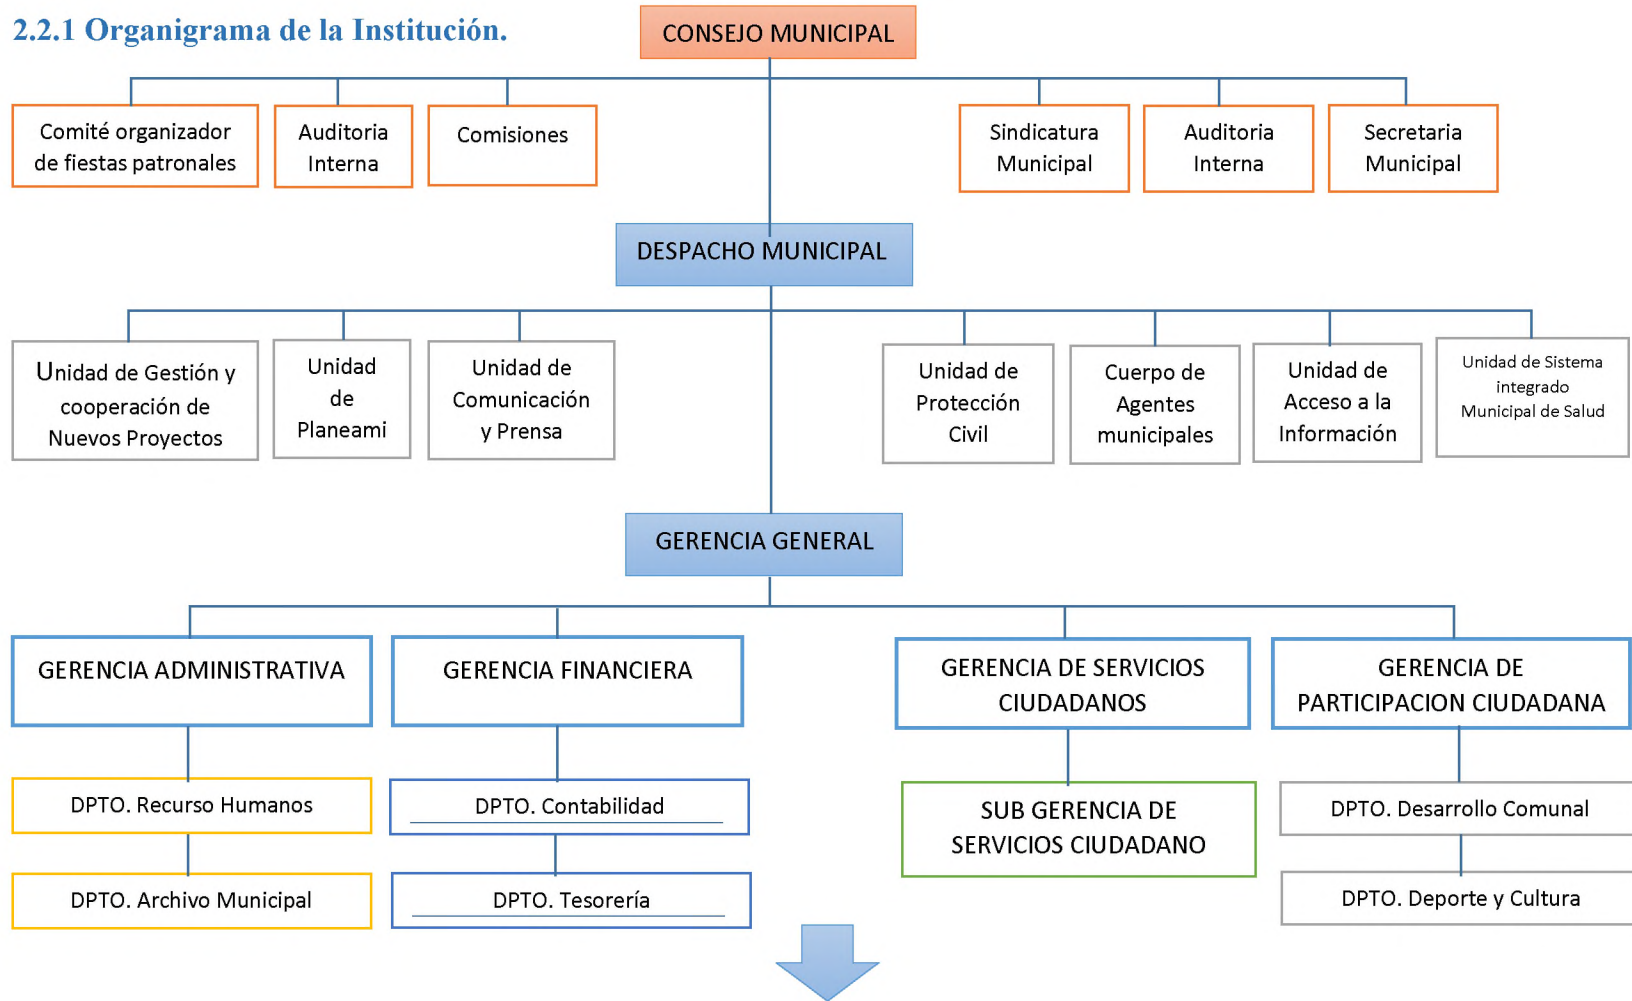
2.2.1 Organigrama de la Institución.

CONSEJO MUNICIPAL

Comité organizador de fiestas patronales

Auditoria Interna

Comisiones

Sindicatura Municipal

Auditoria Interna

Secretaria Municipal

DESPACHO MUNICIPAL

Unidad de Gestión y cooperación de Nuevos Proyectos

Unidad de Planeami

Unidad de Comunicación y Prensa

Unidad de Protección Civil

Cuerpo de Agentes municipales

Unidad de Acceso a la Información

Unidad de Sistema integrado Municipal de Salud

GERENCIA GENERAL

GERENCIA ADMINISTRATIVA

GERENCIA FINANCIERA

GERENCIA DE SERVICIOS CIUDADANOS

GERENCIA DE PARTICIPACION CIUDADANA

DPTO. Recurso Humanos

DPTO. Archivo Municipal

DPTO. Contabilidad

DPTO. Tesorería

SUB GERENCIA DE SERVICIOS CIUDADANO

DPTO. Desarrollo Comunal

DPTO. Deporte y Cultura